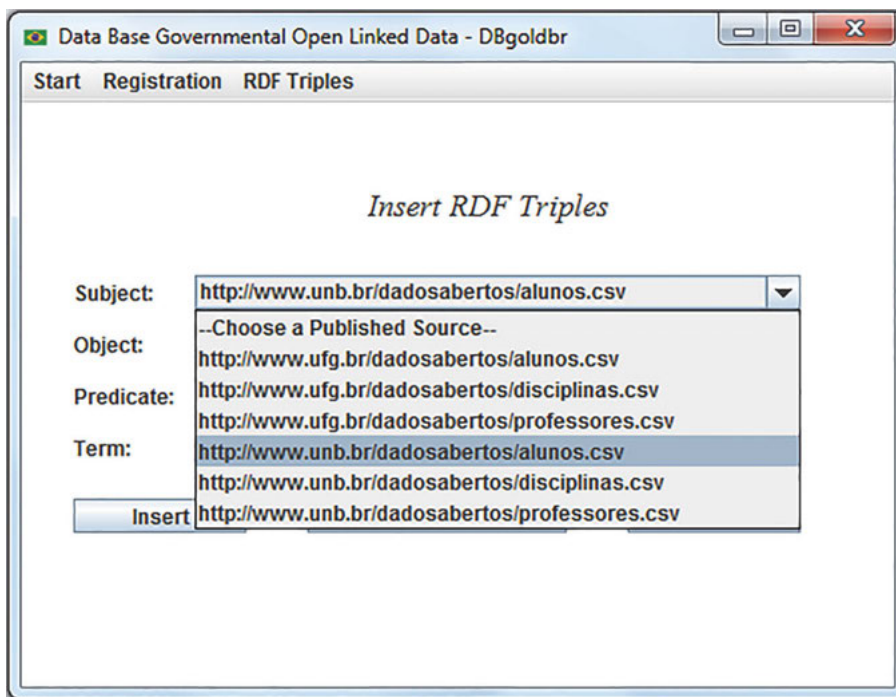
Data Base Governmental Open Linked Data - DBgoldbr

Start Registration RDF Triples

Insert RDF Triples

Subject: http://www.unb.br/dadosabertos/alunos.csv

Object:

Predicate:

Term:

Insert

--Choose a Published Source--
http://www.ufg.br/dadosabertos/alunos.csv
http://www.ufg.br/dadosabertos/disciplinas.csv
http://www.ufg.br/dadosabertos/professores.csv
http://www.unb.br/dadosabertos/alunos.csv
http://www.unb.br/dadosabertos/disciplinas.csv
http://www.unb.br/dadosabertos/professores.csv